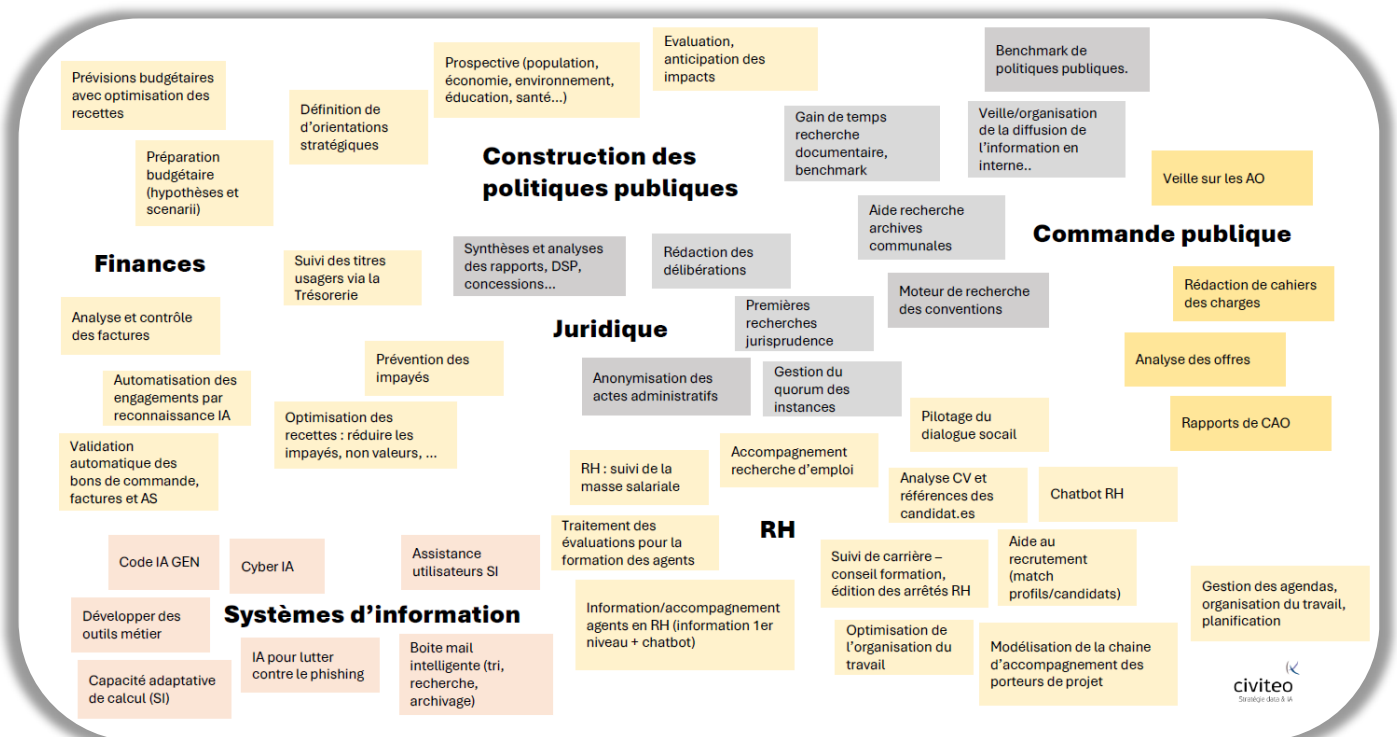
Prévisions budgétaires avec optimisation des recettes

Définition de d'orientations stratégiques

Prospective (population, économie, environnement, éducation, santé…)

Evaluation, anticipation des impacts

Benchmark de politiques publiques.

Gain de temps recherche documentaire, benchmark

Veille/organisation de la diffusion de l'information en interne..

Préparation budgétaire (hypothèses et scenarii)

Construction des politiques publiques

Veille sur les AO

Aide recherche archives communales

Commande publique

Finances

Suivi des titres usagers via la Trésorerie

Synthèses et analyses des rapports, DSP, concessions…

Rédaction des délibérations

Rédaction de cahiers des charges

Moteur de recherche des conventions

Analyse et contrôle des factures

Premières recherches jurisprudence

Juridique

Analyse des offres

Prévention des impayés

Automatisation des engagements par reconnaissance IA

Anonymisation des actes administratifs

Gestion du quorum des instances

Rapports de CAO

Optimisation des recettes : réduire les impayés, non valeurs, …

Pilotage du dialogue socail

Validation automatique des bons de commande, factures et AS

Accompagnement recherche d'emploi

RH : suivi de la masse salariale

Analyse CV et références des candidat.es

Chatbot RH

Traitement des évaluations pour la formation des agents

RH

Code IA GEN

Cyber IA

Assistance utilisateurs SI

Suivi de carrière – conseil formation, édition des arrêtés RH

Aide au recrutement (match profils/candidats)

Gestion des agendas, organisation du travail, planification

Systèmes d'information

Développer des outils métier

Information/accompagnement agents en RH (information 1er niveau + chatbot)

Optimisation de l'organisation du travail

IA pour lutter contre le phishing

Boite mail intelligente (tri, recherche, archivage)

Modélisation de la chaine d'accompagnement des porteurs de projet

Capacité adaptative de calcul (SI)

civiteo
Stratégie data & IA